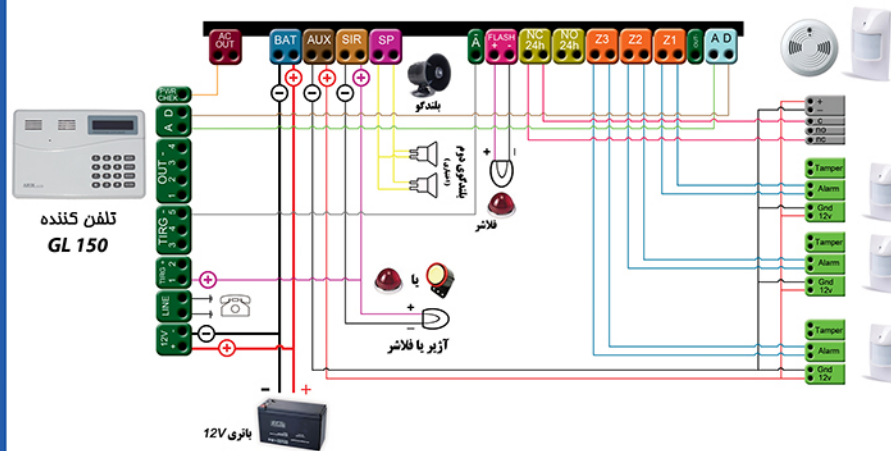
AC OUT
BAT
AUX
SIR
SP
A
FLASH + -
NC 24h
NO 24h
Z3
Z2
Z1
A D
PWR CHEK
A D
D A
OUT 4 3 2 1
TIRG 5 4 3
TIRG 2 1
LINE
12V - +
تلفن کننده
GL 150
بلندگو
بلندگوی دوم (اختیاری)
+
-
فلاشر
یا
+
-
آژیر یا فلاشر
+
c
no
nc
Tamper
Alarm
Gnd 12v
Tamper
Alarm
Gnd 12v
Tamper
Alarm
Gnd 12v
-
+
باتری 12V